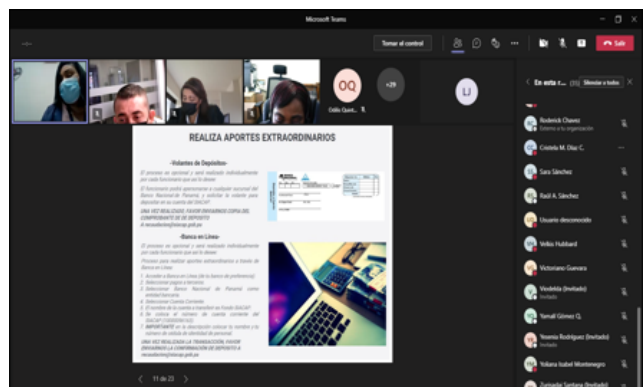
Microsoft Teams

Tomar el control

Salir

OQ

Odila Quint...

+29

LI

En esta r...

Silenciar a todos

Roderick Chavez

Externo a su organización

Cristela M. Díaz C.

Sara Sánchez

Raúl A. Sánchez

Usuario desconocido

Velkis Hubbard

Victoriano Guevara

Vindelda (Invitado)

Invitado

Yomail Gómez Q.

Yesenia Rodríguez (Invitado)

Invitado

Yoliana Isabel Montenegro

Zuriaada Santana (Invitado)

REALIZA APORTES EXTRAORDINARIOS

-Volantes de Depósitos-

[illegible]

-Banca en Línea-

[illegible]

11 de 23